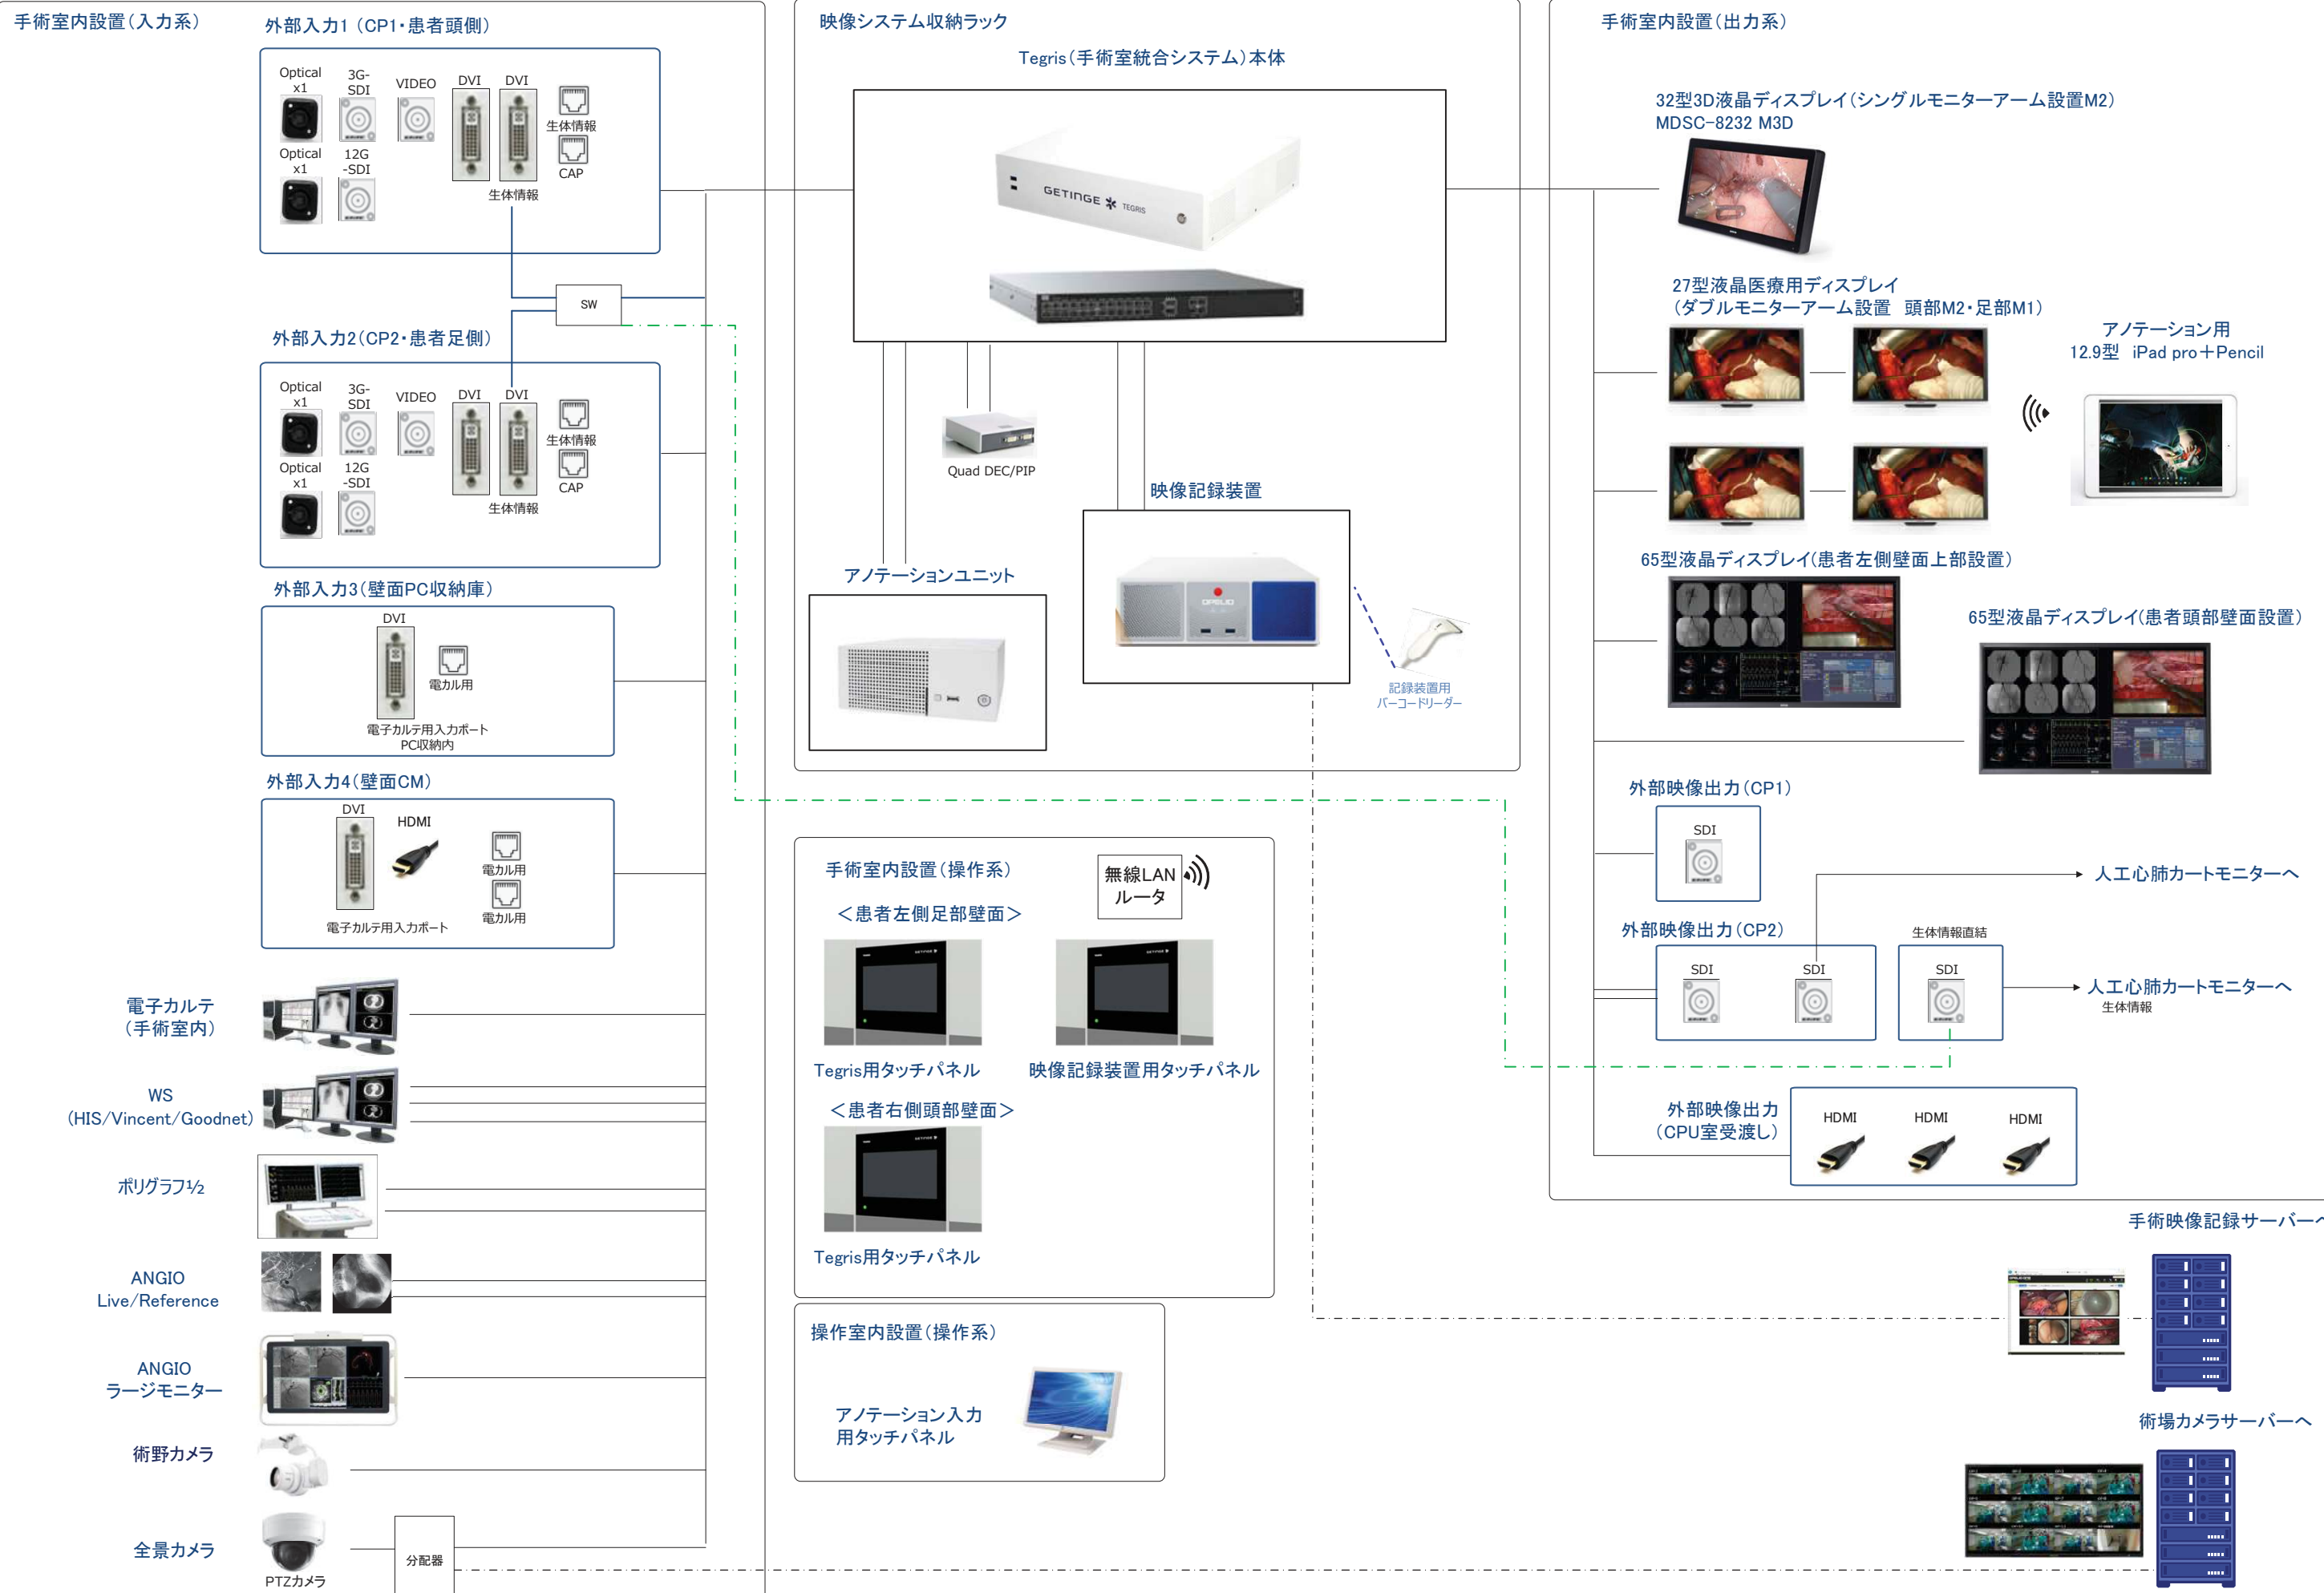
手術室内設置（入力系）

外部入力1（CP1・患者頭側）

Optical x1
3G-SDI
VIDEO
DVI
DVI
生体情報
Optical x1
12G-SDI
CAP
生体情報

SW

外部入力2（CP2・患者足側）

Optical x1
3G-SDI
VIDEO
DVI
DVI
生体情報
Optical x1
12G-SDI
CAP
生体情報

外部入力3（壁面PC収納庫）

DVI
電カル用
電子カルテ用入力ポート
PC収納内

外部入力4（壁面CM）

DVI
HDMI
電カル用
電カル用
電子カルテ用入力ポート

電子カルテ
（手術室内）

WS
（HIS/Vincent/Goodnet）

ポリグラフ½

ANGIO
Live/Reference

ANGIO
ラージモニター

術野カメラ

全景カメラ

PTZカメラ

分配器

映像システム収納ラック

Tegris（手術室統合システム）本体

GETINGE TEGRIS

Quad DEC/PIP

映像記録装置

アノテーションユニット

記録装置用
バーコードリーダー

手術室内設置（操作系）

無線LAN
ルータ

＜患者左側足部壁面＞

Tegris用タッチパネル

映像記録装置用タッチパネル

＜患者右側頭部壁面＞

Tegris用タッチパネル

操作室内設置（操作系）

アノテーション入力
用タッチパネル

手術室内設置（出力系）

32型3D液晶ディスプレイ（シングルモニターアーム設置M2）
MDSC-8232 M3D

27型液晶医療用ディスプレイ
（ダブルモニターアーム設置　頭部M2・足部M1）

アノテーション用
12.9型　iPad pro＋Pencil

65型液晶ディスプレイ（患者左側壁面上部設置）

65型液晶ディスプレイ（患者頭部壁面設置）

外部映像出力（CP1）

SDI

人工心肺カートモニターへ

外部映像出力（CP2）

生体情報直結

SDI
SDI
SDI

人工心肺カートモニターへ
生体情報

外部映像出力
（CPU室受渡し）

HDMI
HDMI
HDMI

手術映像記録サーバーへ

術場カメラサーバーへ